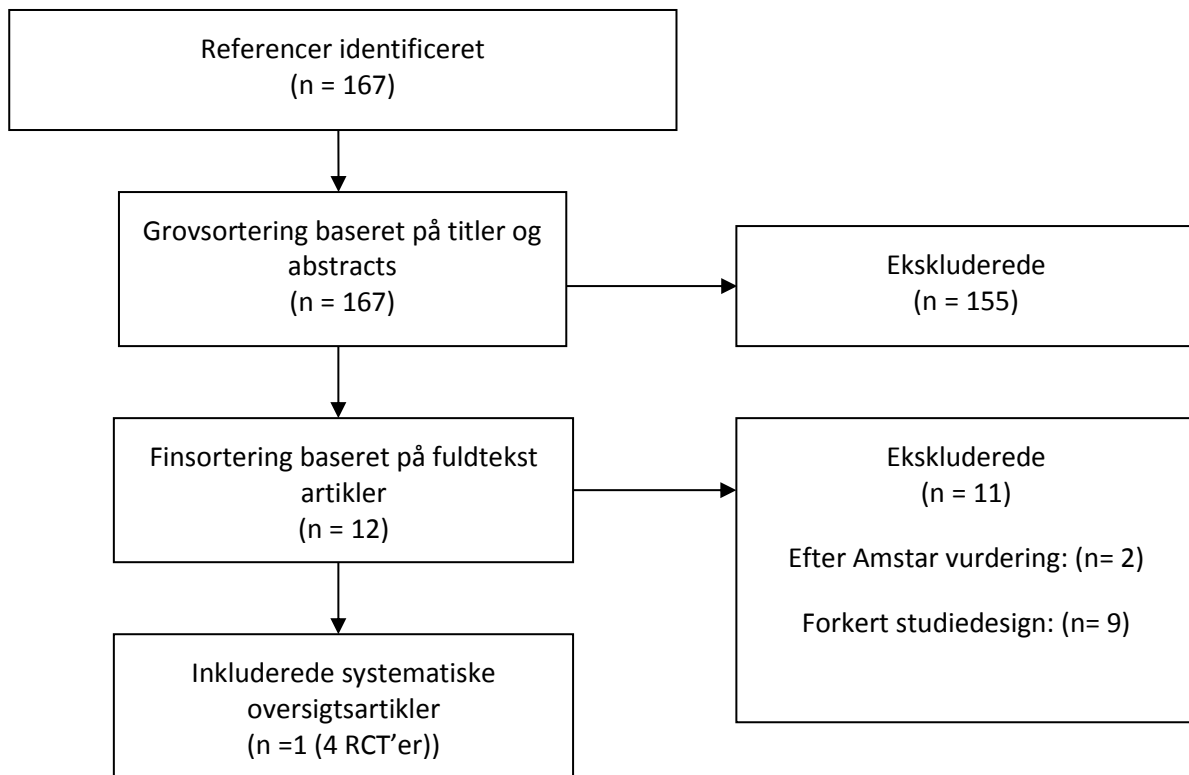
Referencer identificeret
(n = 167)

Grovsortering baseret på titler og abstracts
(n = 167)

Ekskluderede
(n = 155)

Finsortering baseret på fuldtekst artikler
(n = 12)

Ekskluderede
(n = 11)

Efter Amstar vurdering: (n= 2)

Forkert studiedesign: (n= 9)

Inkluderede systematiske oversigtsartikler
(n =1 (4 RCT'er))